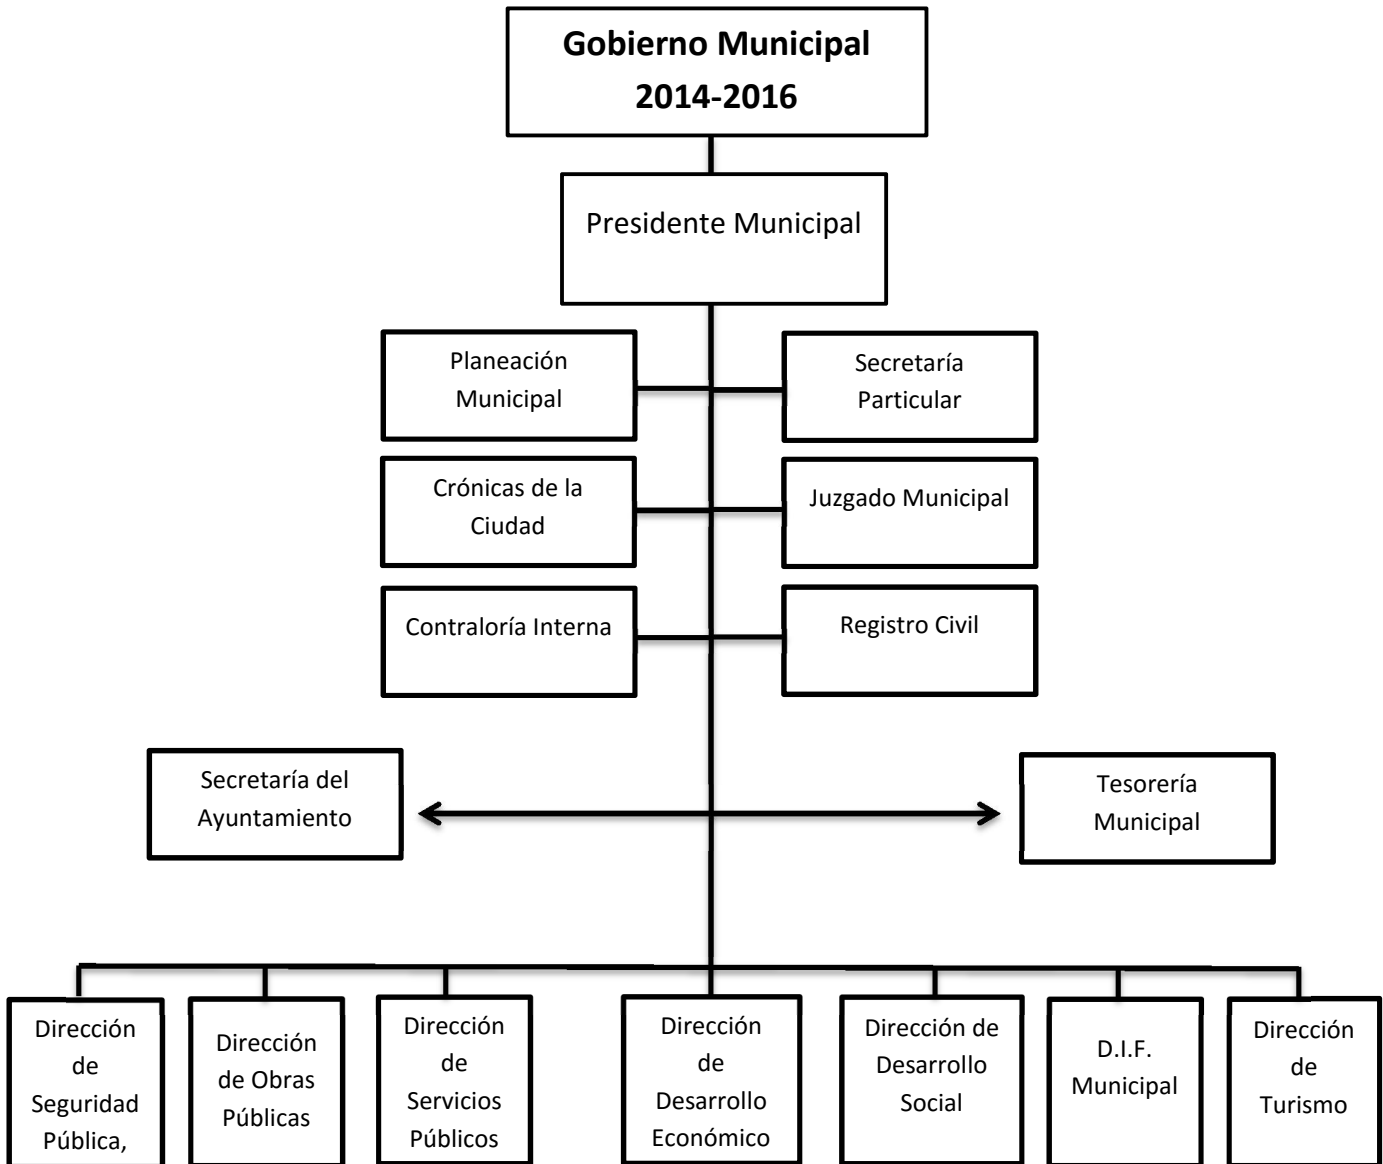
Gobierno Municipal
2014-2016

Presidente Municipal

Planeación Municipal

Secretaría Particular

Crónicas de la Ciudad

Juzgado Municipal

Contraloría Interna

Registro Civil

Secretaría del Ayuntamiento

Tesorería Municipal

Dirección de Seguridad Pública,

Dirección de Obras Públicas

Dirección de Servicios Públicos

Dirección de Desarrollo Económico

Dirección de Desarrollo Social

D.I.F. Municipal

Dirección de Turismo